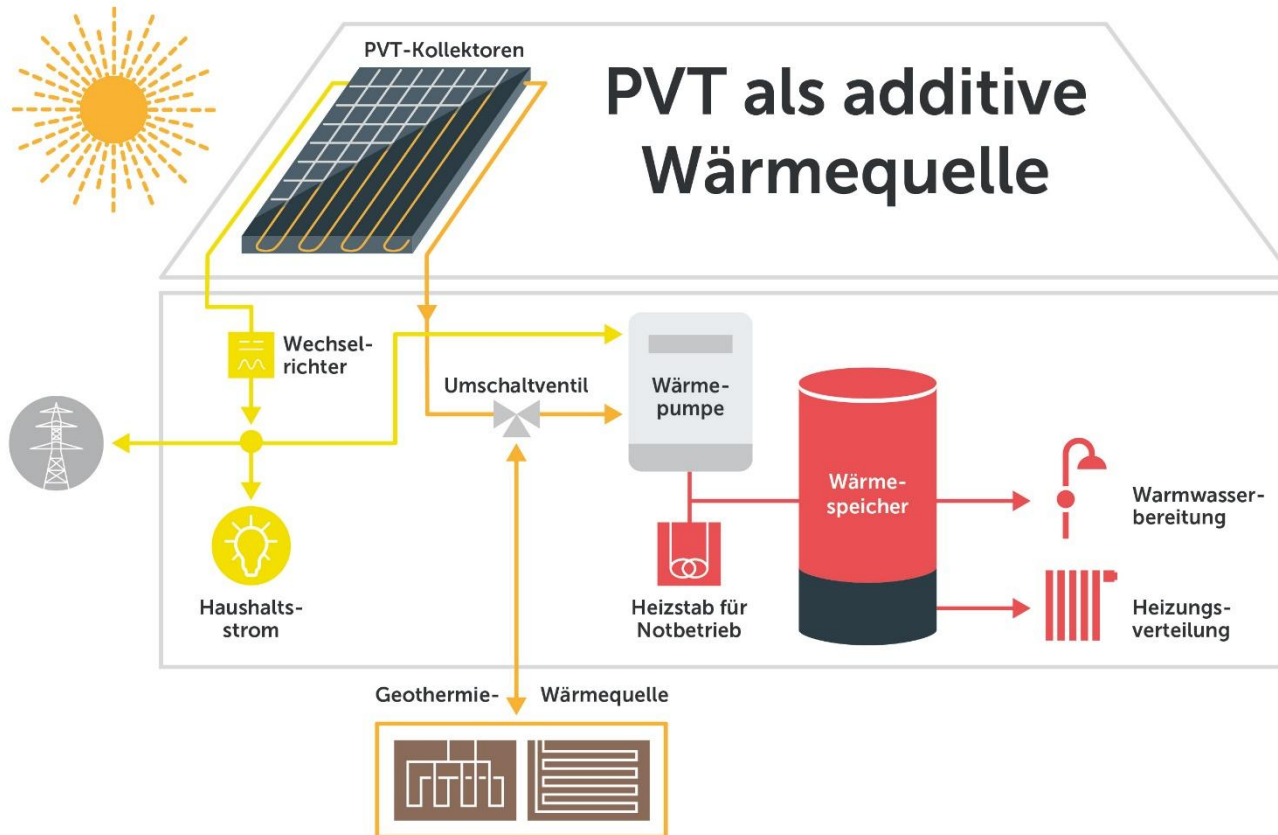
PVT-Kollektoren

PVT als additive Wärmequelle

Wechselrichter

Umschaltventil

Wärmepumpe

Wärmespeicher

Warmwasserbereitung

Heizungsverteilung

Heizstab für Notbetrieb

Haushaltsstrom

Geothermie- Wärmequelle